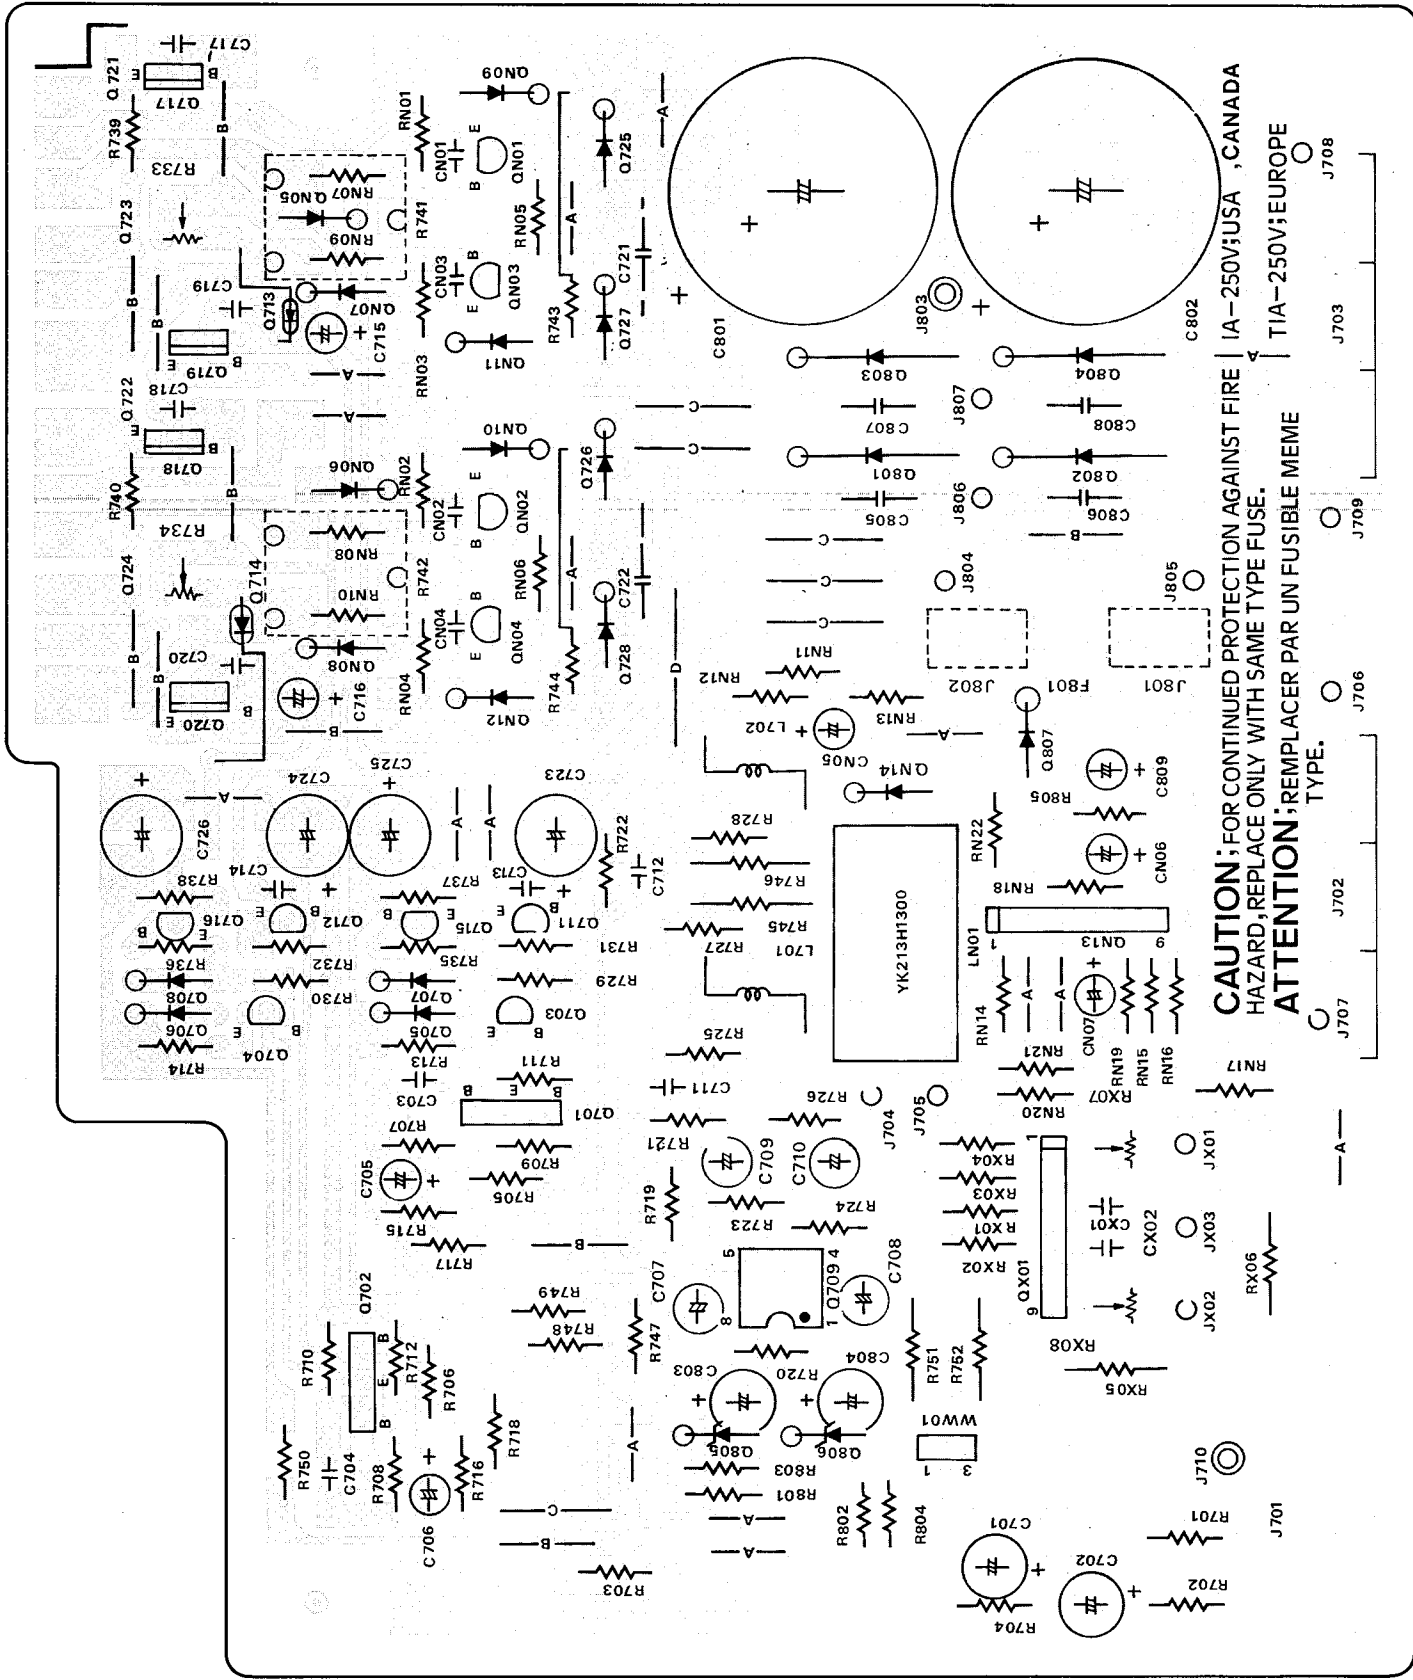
C717
Q717
Q721
R739
R733
Q723
C719
Q719
Q722
C718
Q718
R740
R734
Q724
C720
Q720
Q713
Q714
C715
C716
RN01
RN07
QN05
RN09
R741
RN08
RN10
R742
QN06
QN07
QN08
QN09
QN10
QN11
QN12
CN01
QN01
RN05
CN03
QN03
RN03
RN02
CN02
QN02
RN06
CN04
QN04
RN04
R743
R744
Q725
C721
Q727
Q726
C722
Q728
C801
C802
J803
Q803
Q804
C807
C808
J807
Q801
Q802
C805
C806
J806
J804
J805
J802
J801
F801
Q807
R805
C809
CN06
RN22
RN18
LN01
QN13
RN14
CN07
RN19
RN15
RN16
RN21
RN20
RX07
RN17
RN11
RN12
RN13
L702
CN05
QN14
J708
J703
J709
J706
J702
J707
CAUTION; FOR CONTINUED PROTECTION AGAINST FIRE HAZARD, REPLACE ONLY WITH SAME TYPE FUSE.
ATTENTION; REMPLACER PAR UN FUSIBLE MEME TYPE.
IA-250V; USA , CANADA
TIA-250V; EUROPE
YK213H1300
L701
C726
C724
C725
C723
R722
C712
R738
C714
Q716
Q712
R737
C713
Q715
Q711
R736
R732
R735
R731
R729
R728
R746
R745
R727
Q708
Q706
R730
Q707
Q705
Q703
Q704
R714
R713
C703
R711
Q701
R725
C711
R721
R726
J704
J705
C709
C710
R707
C705
R709
R705
R715
R717
R719
R723
R724
RX04
RX03
RX01
RX02
QX01
CX01
CX02
JX01
JX03
JX02
RX06
RX08
RX05
Q702
R710
R712
R706
R749
R748
R747
C707
Q709
C708
R751
R752
C803
R720
C804
Q805
Q806
WW01
J710
R750
C704
R708
R716
R718
C706
R803
R801
R802
R804
R703
C701
R701
C702
R702
R704
J701